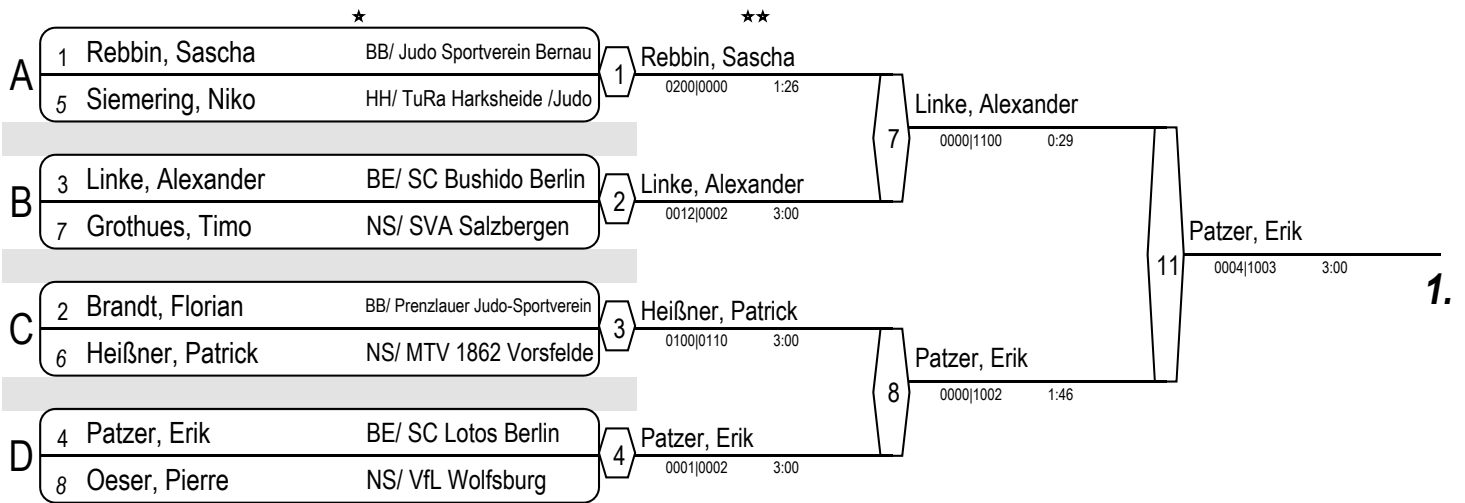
★ ★★

A
1 Rebbin, Sascha BB/ Judo Sportverein Bernau
5 Siemering, Niko HH/ TuRa Harksheide /Judo

B
3 Linke, Alexander BE/ SC Bushido Berlin
7 Grothues, Timo NS/ SVA Salzbergen

C
2 Brandt, Florian BB/ Prenzlauer Judo-Sportverein
6 Heißner, Patrick NS/ MTV 1862 Vorsfelde

D
4 Patzer, Erik BE/ SC Lotos Berlin
8 Oeser, Pierre NS/ VfL Wolfsburg

1 Rebbin, Sascha 0200|0000 1:26
2 Linke, Alexander 0012|0002 3:00
3 Heißner, Patrick 0100|0110 3:00
4 Patzer, Erik 0001|0002 3:00

7 Linke, Alexander 0000|1100 0:29
8 Patzer, Erik 0000|1002 1:46

11 Patzer, Erik 0004|1003 3:00

1.